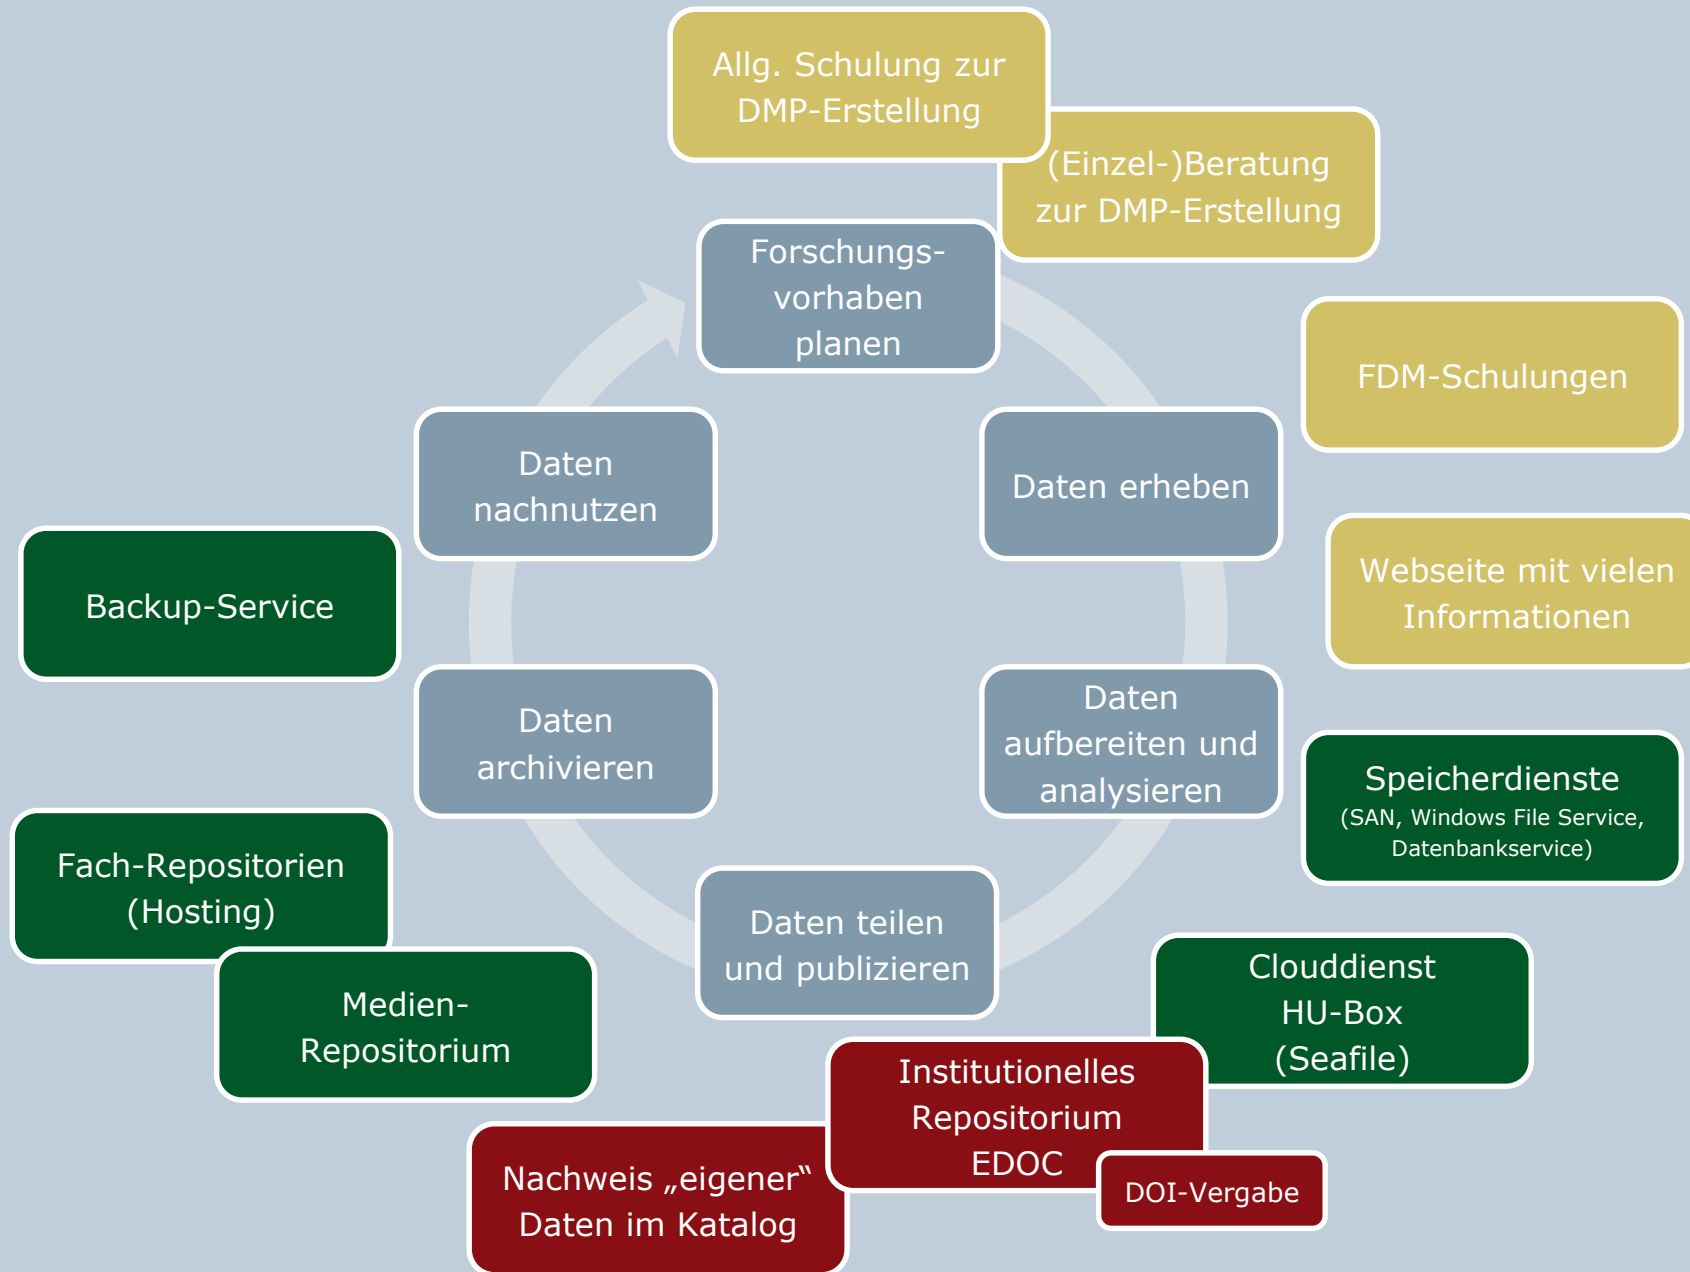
Allg. Schulung zur DMP-Erstellung

(Einzel-)Beratung zur DMP-Erstellung

Forschungs-vorhaben planen

FDM-Schulungen

Daten nachnutzen

Daten erheben

Webseite mit vielen Informationen

Backup-Service

Daten archivieren

Daten aufbereiten und analysieren

Speicherdienste (SAN, Windows File Service, Datenbankservice)

Fach-Repositorien (Hosting)

Daten teilen und publizieren

Clouddienst HU-Box (Seafile)

Medien-Repositorium

Institutionelles Repositorium EDOC

DOI-Vergabe

Nachweis „eigener" Daten im Katalog